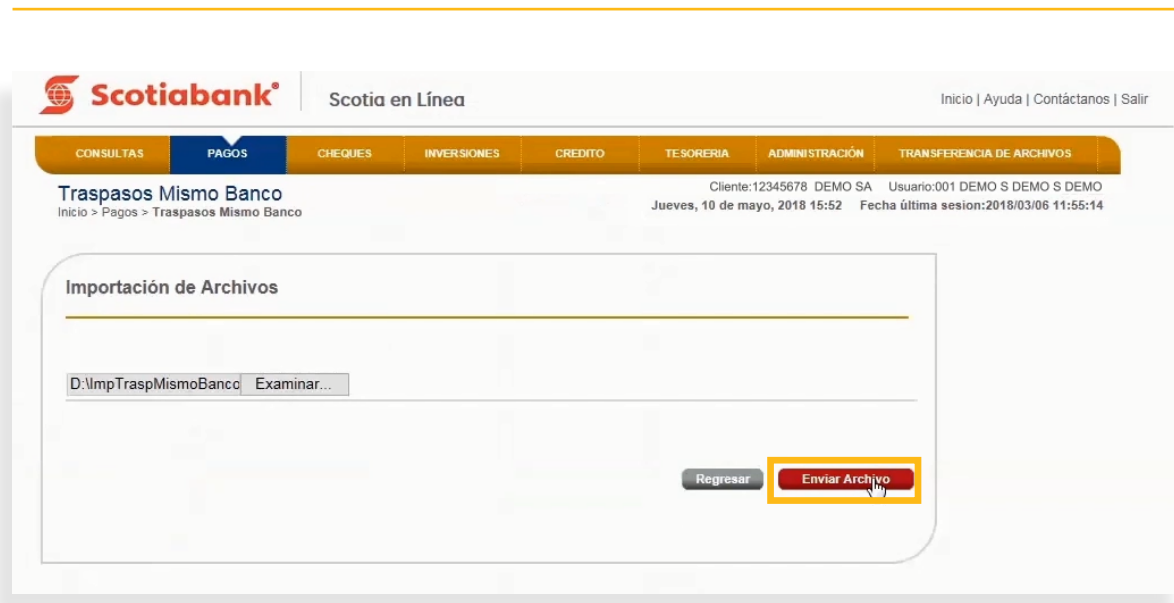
Scotiabank®

Scotia en Línea

Inicio | Ayuda | Contáctanos | Salir

CONSULTAS PAGOS CHEQUES INVERSIONES CREDITO TESORERIA ADMINISTRACIÓN TRANSFERENCIA DE ARCHIVOS

Traspasos Mismo Banco
Inicio > Pagos > Traspasos Mismo Banco

Cliente:12345678 DEMO SA Usuario:001 DEMO S DEMO S DEMO
Jueves, 10 de mayo, 2018 15:52 Fecha última sesion:2018/03/06 11:55:14

Importación de Archivos

D:\ImpTraspMismoBanco Examinar...

Regresar Enviar Archivo